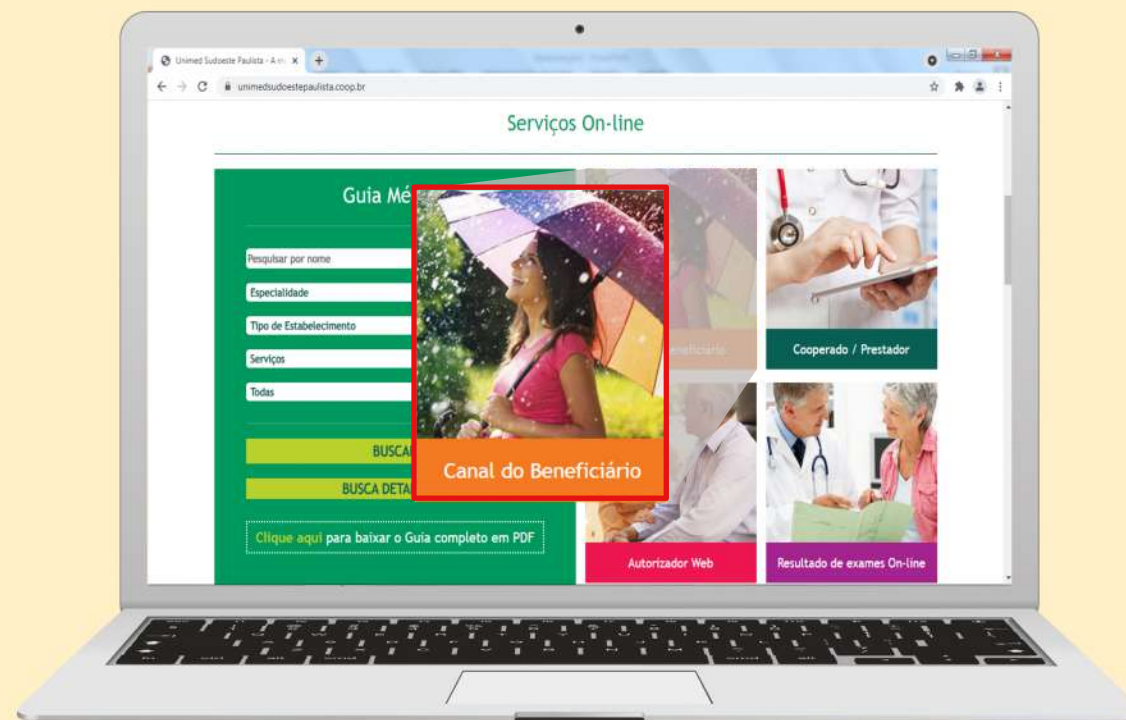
Unimed Sudoeste Paulista - A m ×

unimedsudoestepaulista.coop.br

Serviços On-line

Guia Mé

Pesquisar por nome

Especialidade

Tipo de Estabelecimento

Serviços

Todas

BUSCA

BUSCA DETA

Clique aqui para baixar o Guia completo em PDF

Canal do Beneficiário

eneficiário

Cooperado / Prestador

Autorizador Web

Resultado de exames On-line